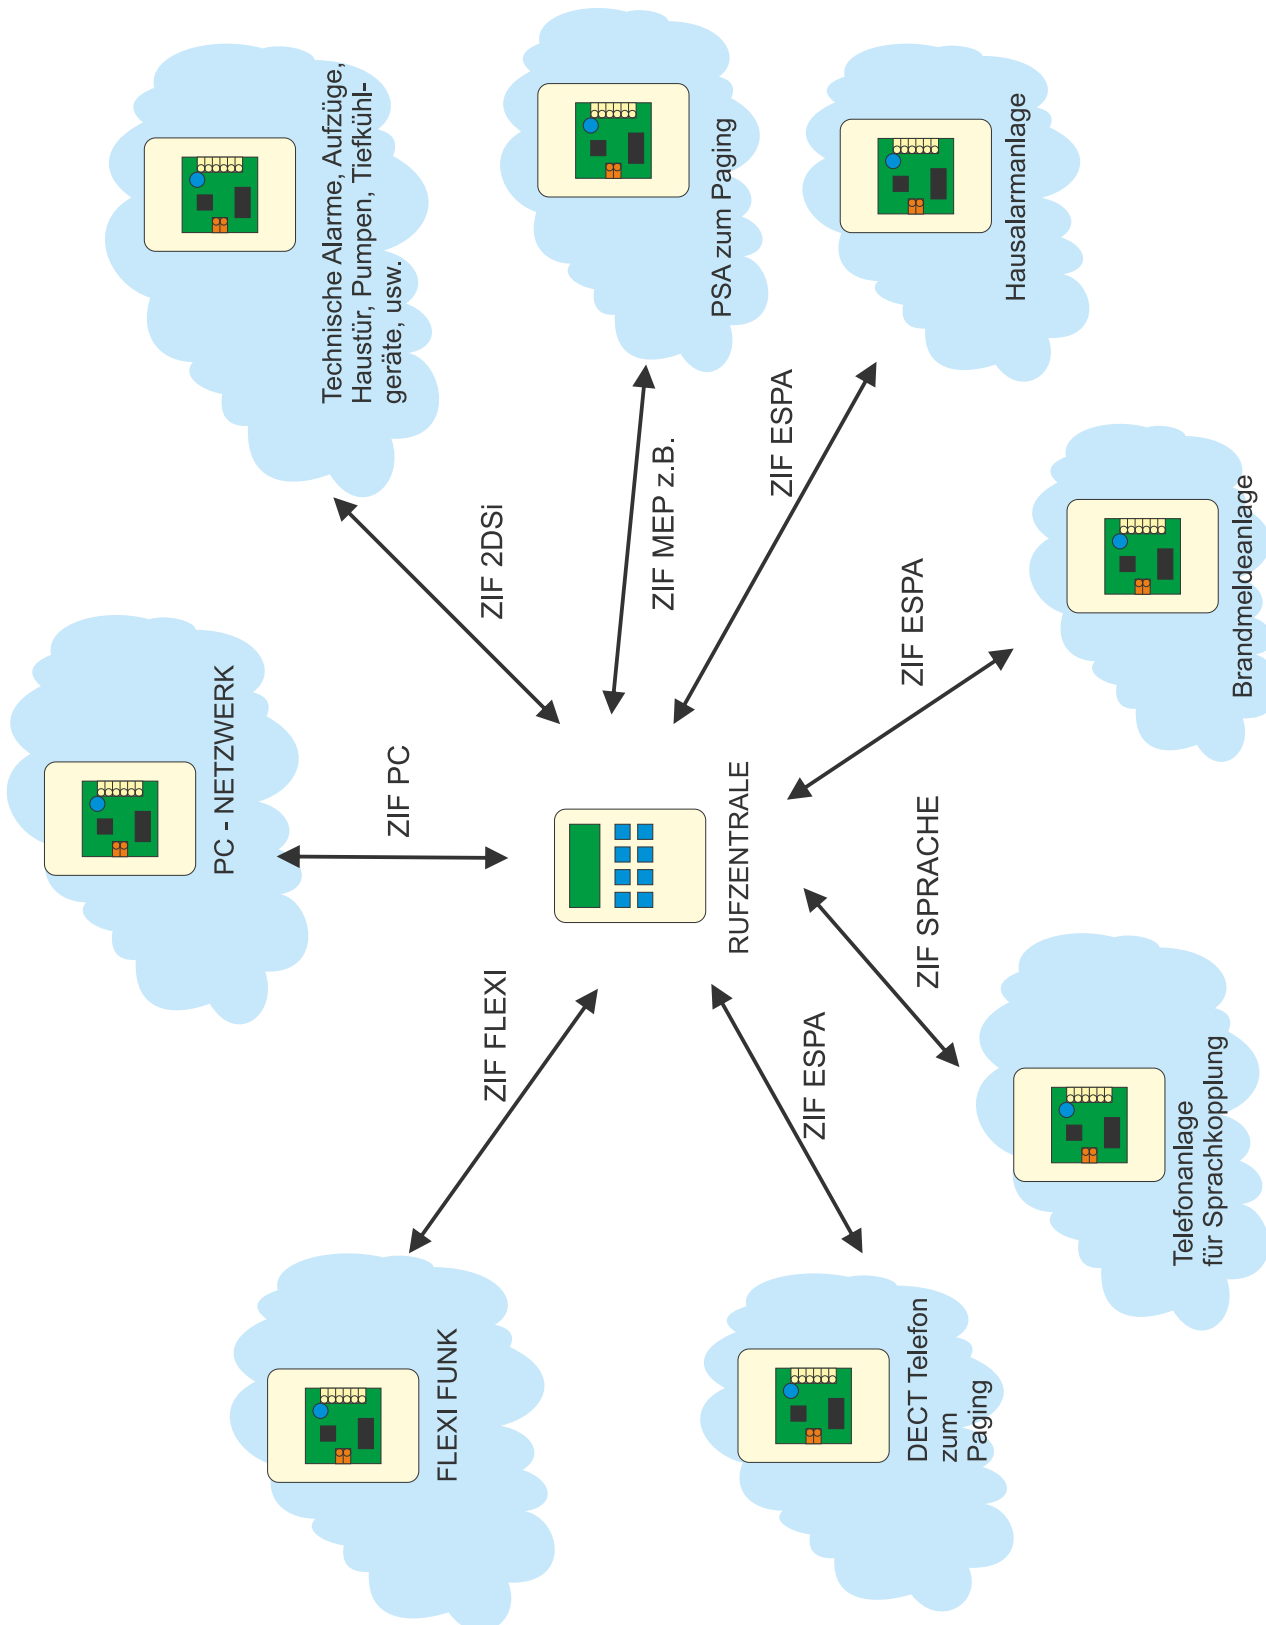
RUFZENTRALE

Technische Alarme, Aufzüge, Haustür, Pumpen, Tiefkühlgeräte, usw.

ZIF 2DSi

PSA zum Paging

ZIF MEP z.B.

Hausalarmanlage

ZIF ESPA

Brandmeldeanlage

ZIF ESPA

PC - NETZWERK

ZIF PC

ZIF SPRACHE

Telefonanlage für Sprachkopplung

ZIF FLEXI

FLEXI FUNK

ZIF ESPA

DECT Telefon zum Paging